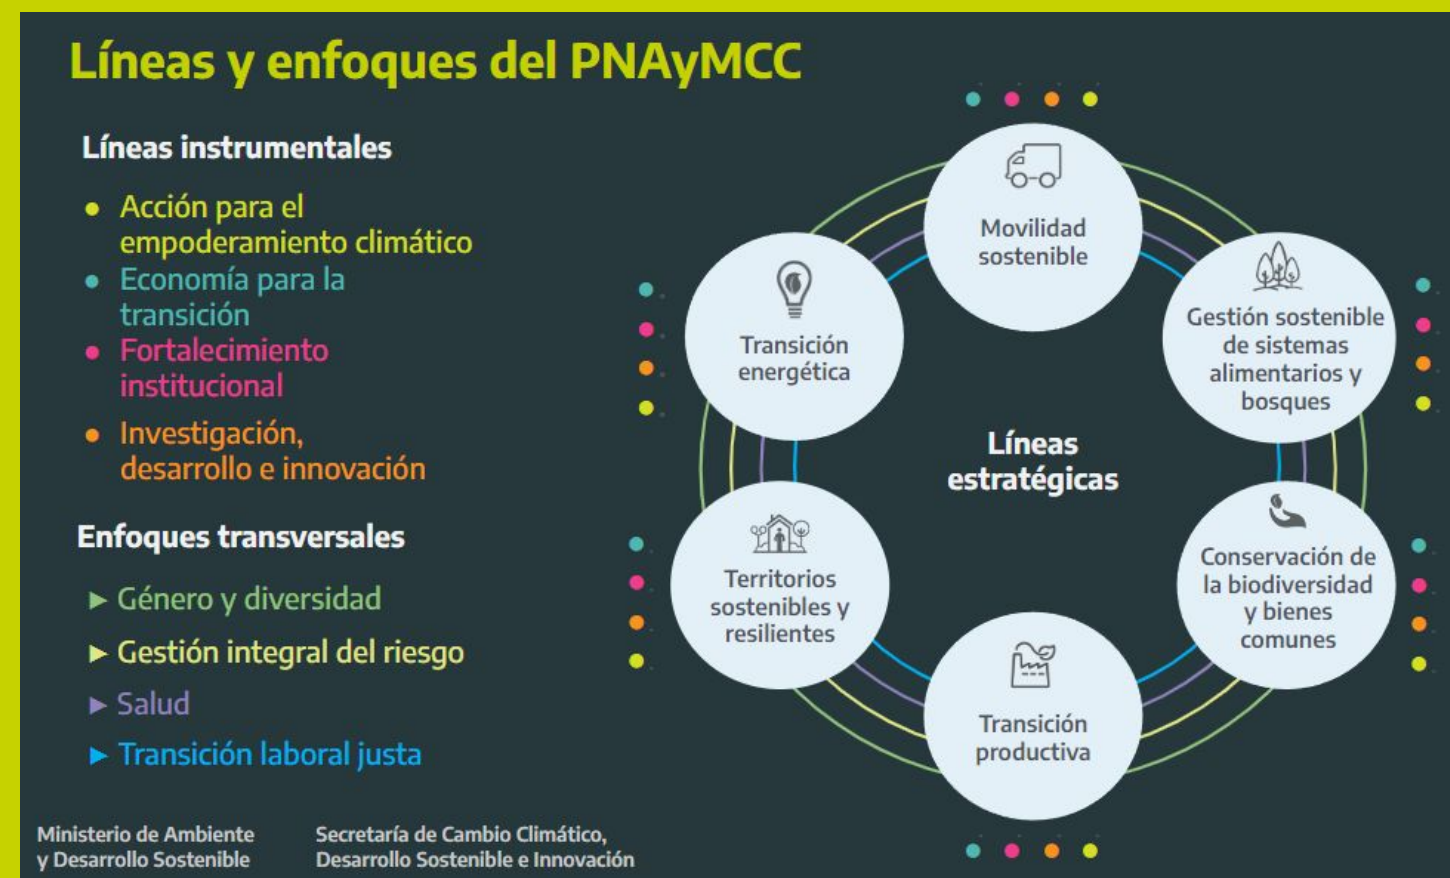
Líneas y enfoques del PNAyMCC

Líneas instrumentales

• Acción para el empoderamiento climático
• Economía para la transición
• Fortalecimiento institucional
• Investigación, desarrollo e innovación

Enfoques transversales

► Género y diversidad
► Gestión integral del riesgo
► Salud
► Transición laboral justa

Movilidad sostenible

Gestión sostenible de sistemas alimentarios y bosques

Conservación de la biodiversidad y bienes comunes

Transición productiva

Territorios sostenibles y resilientes

Transición energética

Líneas estratégicas

Ministerio de Ambiente y Desarrollo Sostenible

Secretaría de Cambio Climático, Desarrollo Sostenible e Innovación